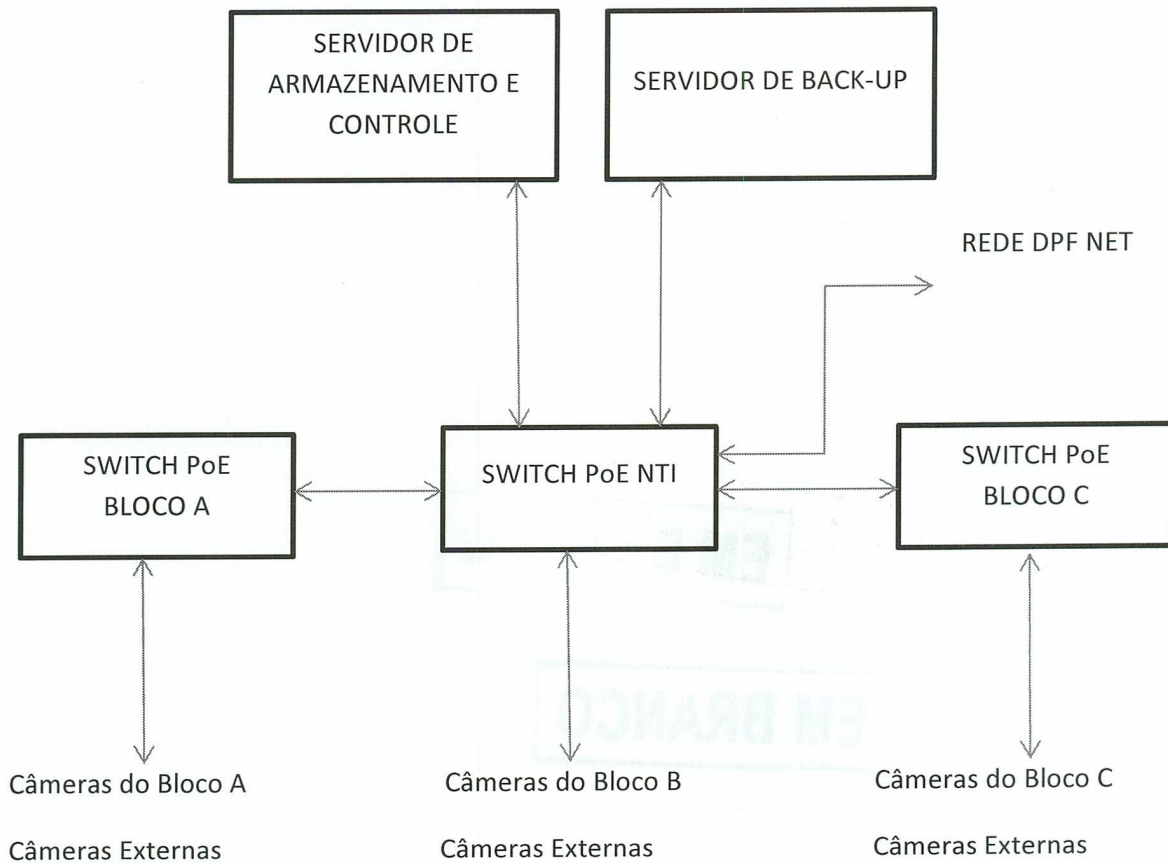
SERVIDOR DE ARMAZENAMENTO E CONTROLE

SERVIDOR DE BACK-UP

REDE DPF NET

SWITCH PoE BLOCO A

SWITCH PoE NTI

SWITCH PoE BLOCO C

EM BRANCO

Câmeras do Bloco A

Câmeras Externas

Câmeras do Bloco B

Câmeras Externas

Câmeras do Bloco C

Câmeras Externas